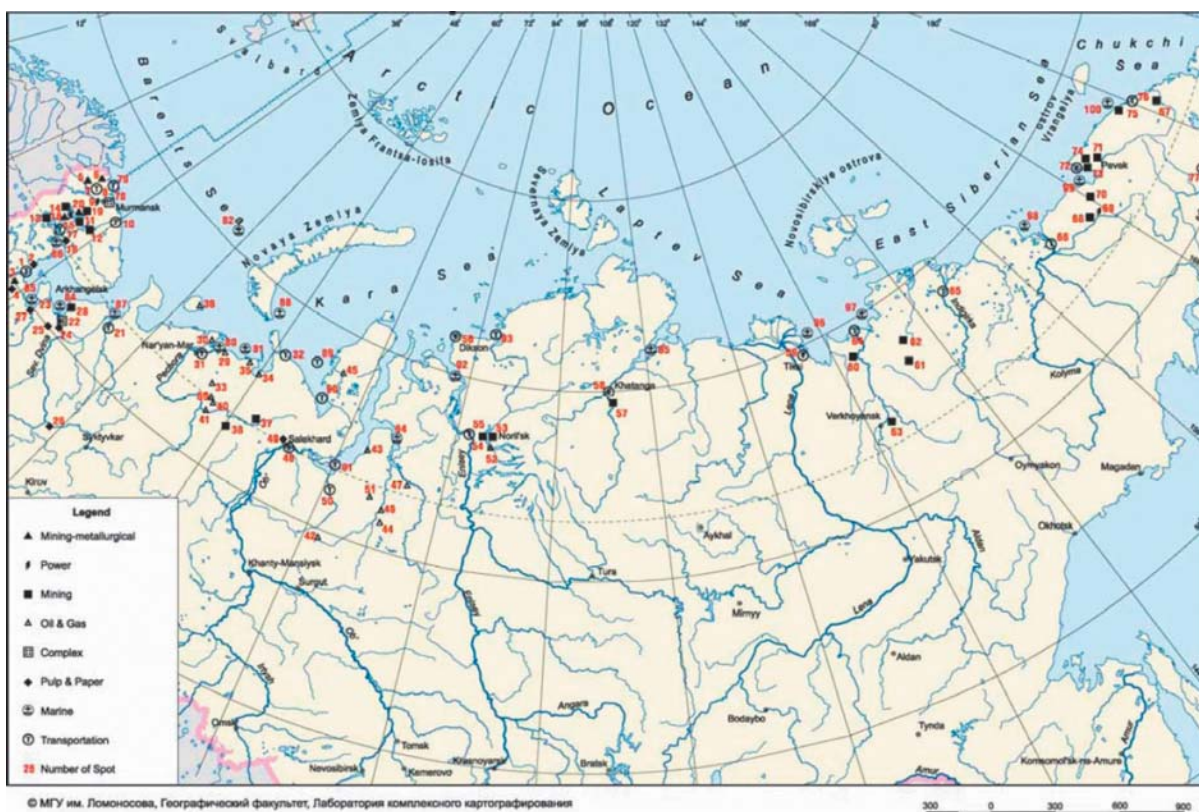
Arctic Ocean

Barents Sea

Kara Sea

Laptev Sea

East Siberian Sea

Chukchi Sea

Svalbard

Zemlya Frantsa-Iosifa

Novaya Zemlya

Severnaya Zemlya

Novosibirskiye ostrova

ostrov Vrangelya

Murmansk

Arkhangelsk

Nar'yan-Mar

Pechora

Syktyvkar

Kirov

Salekhard

Ob'

Dikson

Khatanga

Noril'sk

Yenisey

Tiksi

Lena

Verkhoyansk

Indigirka

Kolyma

Pevek

Oymyakon

Magadan

Okhotsk

Yakutsk

Aldan

Aykhal

Mirnyy

Tura

Khanty-Mansiysk

Surgut

Omsk

Tomsk

Novosibirsk

Kemerovo

Krasnoyarsk

Angara

Bratsk

Bodaybo

Tynda

Amur

Komsomol'sk-na-Amure

Irtysh

Sev. Dvina

Legend
Mining-metallurgical
Power
Mining
Oil & Gas
Complex
Pulp & Paper
Marine
Transportation
28 Number of Spot

© МГУ им. Ломоносова, Географический факультет, Лаборатория комплексного картографирования

300 0 300 600 900